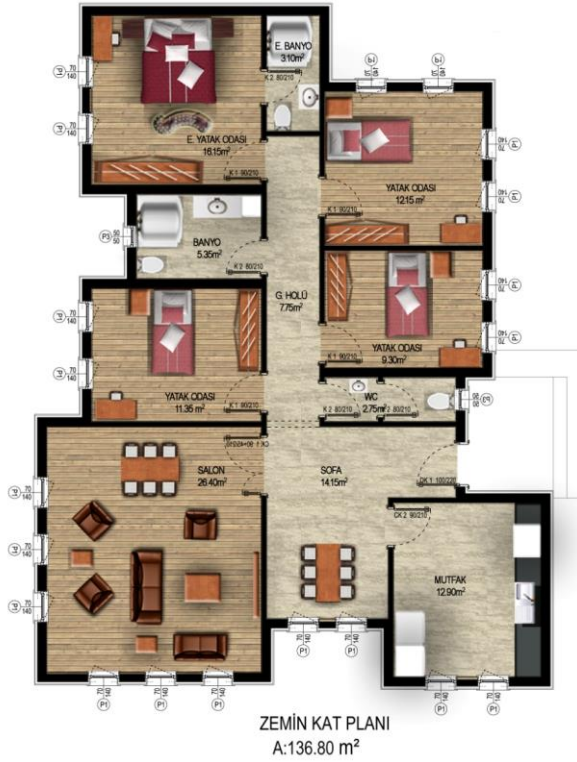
E. BANYO
3.10m²

E. YATAK ODASI
16.15m²

YATAK ODASI
12.15 m²

BANYO
5.35m²

G. HOLÜ
7.75m²

YATAK ODASI
9.30m²

YATAK ODASI
11.35 m²

WC
2.75m²

SALON
26.40m²

SOFA
14.15m²

MUTFAK
12.90m²

K 2 80/210
K 1 90/210
K 2 80/210
K 1 90/210
K 1 90/210
K 1 90/210
K 2 80/210
K 2 80/210
DK 1 100/220
CK 2 90/210

P1
P1
P1
P1
P1
P1
P1
P1
P1
P1
P3
P3

70
140

ZEMİN KAT PLANI
A:136.80 m²